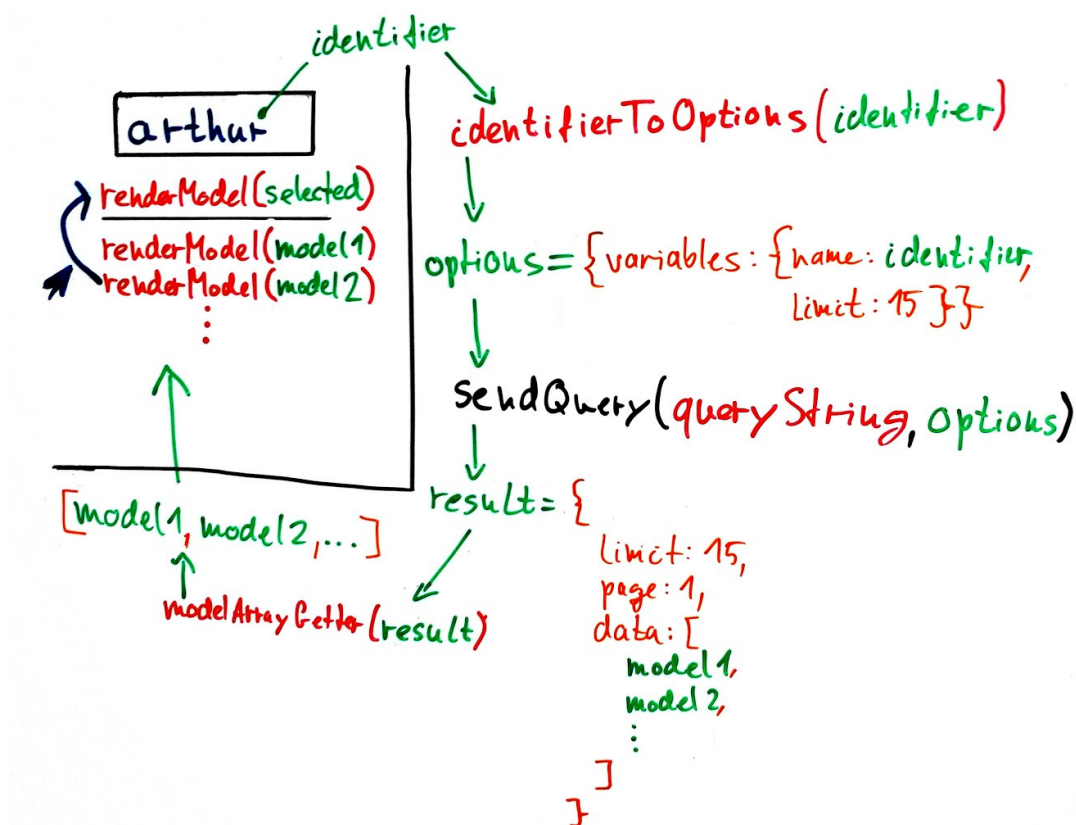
identifier

arthur

renderModel(selected)

renderModel(model1)
renderModel(model2)
⋮

identifierToOptions(identifier)

options = {variables: {name: identifier,
limit: 15}}

sendQuery(queryString, options)

result = {
limit: 15,
page: 1,
data: [
model1,
model2,
⋮
]
}

[model1, model2, ...]

modelArrayGetter(result)